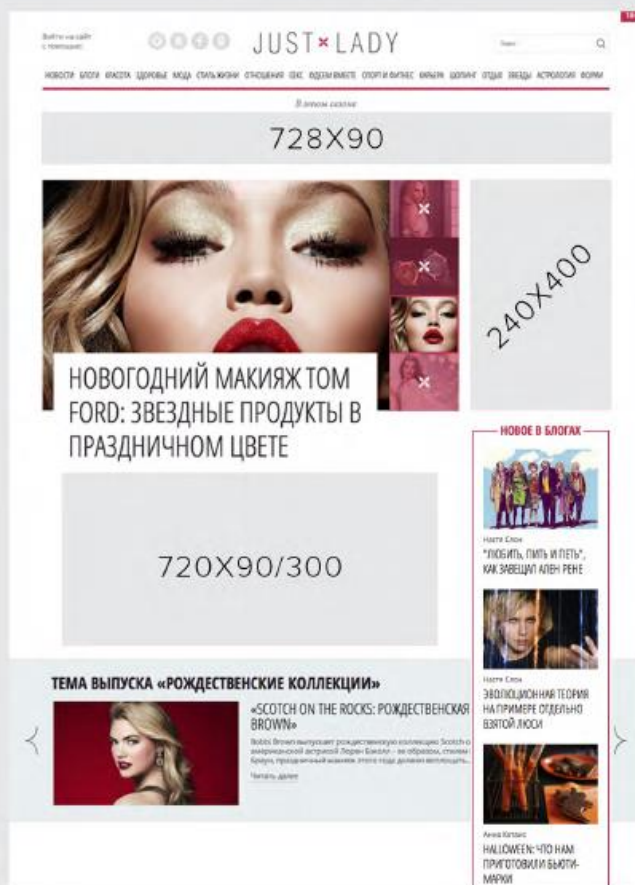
Войти на сайт
с помощью:

JUST × LADY

Поиск

НОВОСТИ БЛОГИ КРАСОТА ЗДОРОВЬЕ МОДА СТИЛЬ ЖИЗНИ ОТНОШЕНИЯ СЕКС ВДОХНОВЕНИЕ СПОРТ И ФИТНЕС КАРЬЕРА ШОПИНГ ОТДЫХ ЗВЕЗДЫ АСТРОЛОГИЯ ФОРУМ

В этом сезоне

728X90

240X400

НОВОГОДНИЙ МАКИЯЖ TOM FORD: ЗВЕЗДНЫЕ ПРОДУКТЫ В ПРАЗДНИЧНОМ ЦВЕТЕ

720X90/300

НОВОЕ В БЛОГАХ

Настя Елок
"ЛЮБИТЬ, ПИТЬ И ПЕТЬ", КАК ЗАВЕЩАЛ АЛЕН РЕНЕ

Настя Елок
ЭВОЛЮЦИОННАЯ ТЕОРИЯ НА ПРИМЕРЕ ОТДЕЛЬНО ВЗЯТОЙ ЛЮСИ

Анна Каткис
HALLOWEEN: ЧТО НАМ ПРИГОТОВИЛИ БЬЮТИ-МАРКИ

ТЕМА ВЫПУСКА «РОЖДЕСТВЕНСКИЕ КОЛЛЕКЦИИ»

«SCOTCH ON THE ROCKS: РОЖДЕСТВЕНСКАЯ BROWN»

Bobbi Brown выпускает рождественскую коллекцию Scotch о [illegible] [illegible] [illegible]...

Читать далее